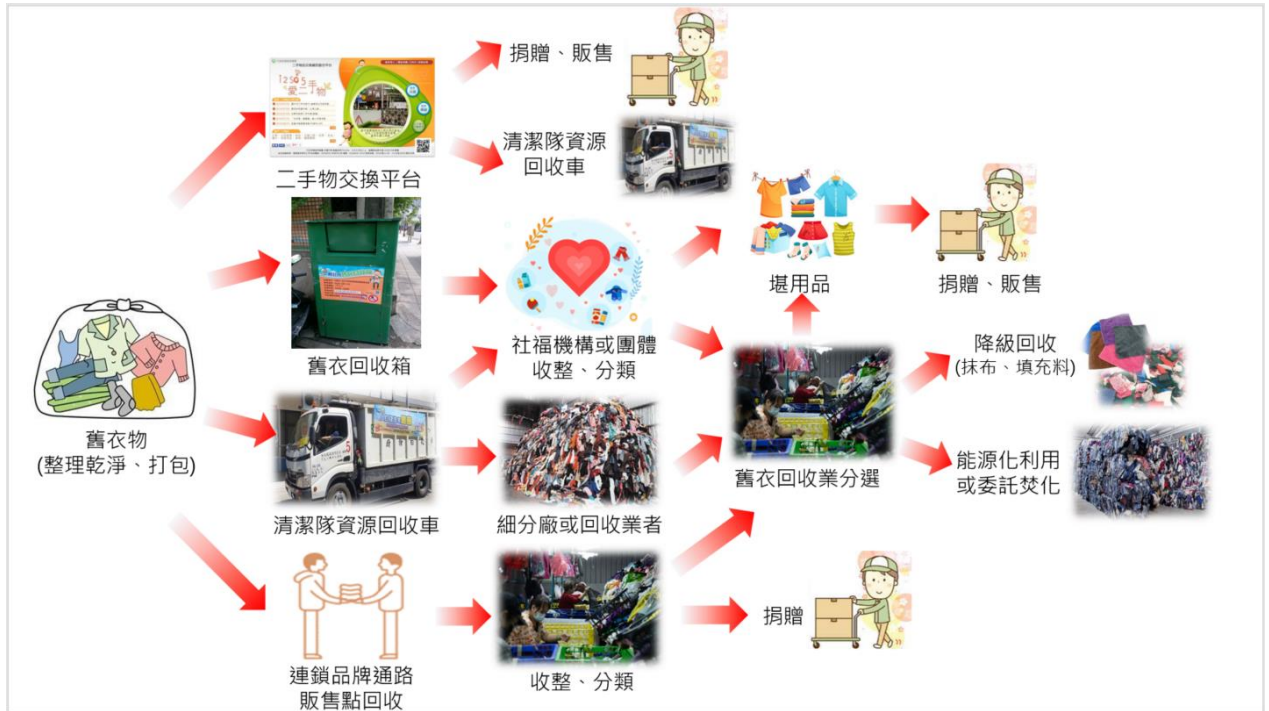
捐贈、販售

1250 5手 愛二手

二手物交換平台

清潔隊資源回收車

堪用品

捐贈、販售

舊衣回收箱

社福機構或團體收整、分類

降級回收(抹布、填充料)

舊衣物(整理乾淨、打包)

清潔隊資源回收車

細分廠或回收業者

舊衣回收業分選

能源化利用或委託焚化

捐贈

連鎖品牌通路販售點回收

收整、分類